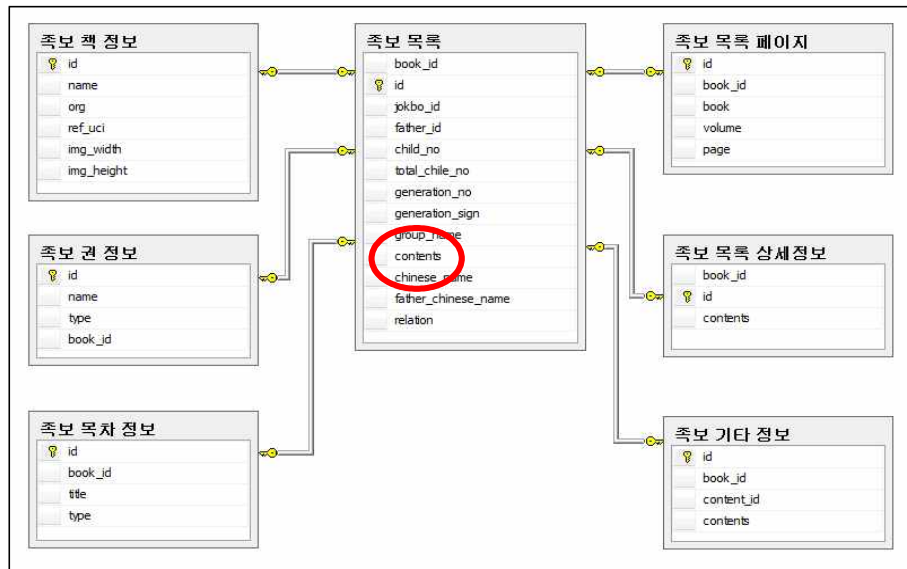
족보 책 정보
id
name
org
ref_uci
img_width
img_height

족보 목록
book_id
id
jokbo_id
father_id
child_no
total_chile_no
generation_no
generation_sign
group_name
contents
chinese_name
father_chinese_name
relation

족보 목록 페이지
id
book_id
book
volume
page

족보 권 정보
id
name
type
book_id

족보 목록 상세정보
book_id
id
contents

족보 목차 정보
id
book_id
title
type

족보 기타 정보
id
book_id
content_id
contents